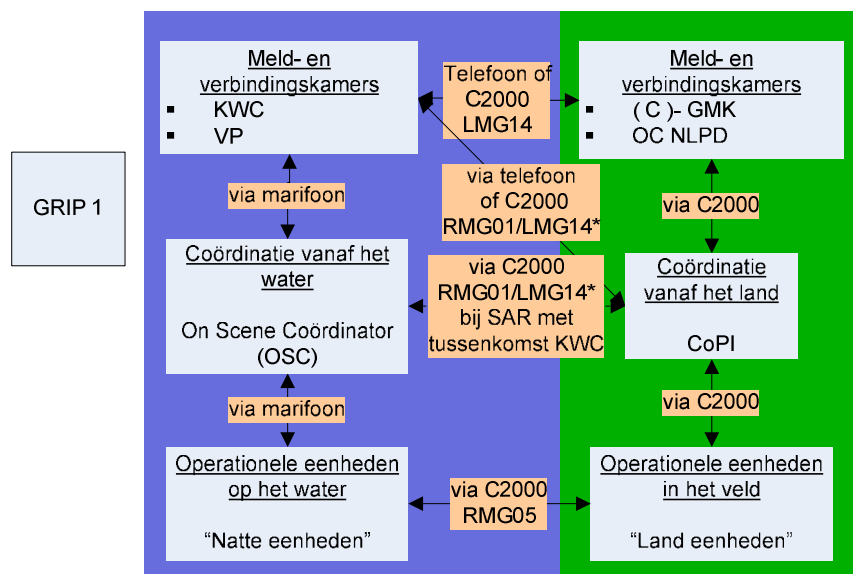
GRIP 1

Meld- en verbindingskamers
▪ KWC
▪ VP

Telefoon of C2000 LMG14

Meld- en verbindingskamers
▪ ( C )- GMK
▪ OC NLPD

via marifoon

via telefoon of C2000 RMG01/LMG14*

via C2000

Coördinatie vanaf het water

On Scene Coördinator (OSC)

via C2000 RMG01/LMG14* bij SAR met tussenkomst KWC

Coördinatie vanaf het land

CoPI

via marifoon

via C2000

Operationele eenheden op het water

“Natte eenheden”

via C2000 RMG05

Operationele eenheden in het veld

“Land eenheden”